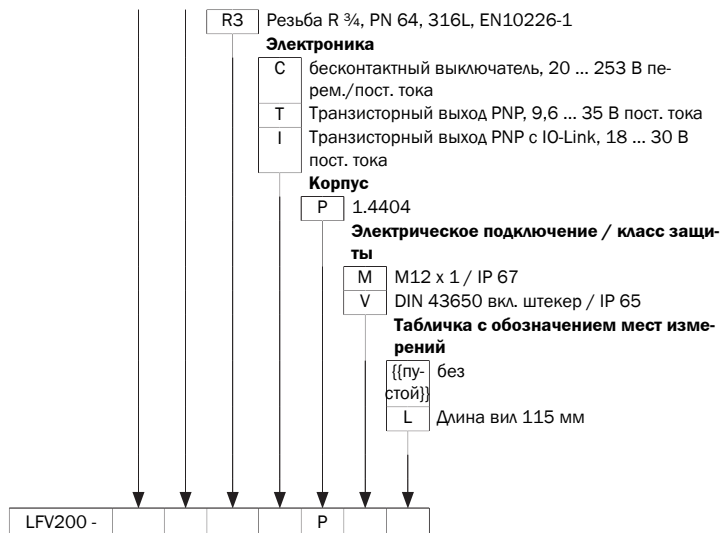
R3 Резьба R ¾, PN 64, 316L, EN10226-1

**Электроника**

C бесконтактный выключатель, 20 ... 253 В перем./пост. тока

T Транзисторный выход PNP, 9,6 ... 35 В пост. тока

I Транзисторный выход PNP с IO-Link, 18 ... 30 В пост. тока

**Корпус**

P 1.4404

**Электрическое подключение / класс защиты**

M M12 x 1 / IP 67

V DIN 43650 вкл. штекер / IP 65

**Табличка с обозначением мест измерений**

{{пустой}} без

L Длина вил 115 мм

| LFV200 - | | | | | P | | |
|---|---|---|---|---|---|---|---|